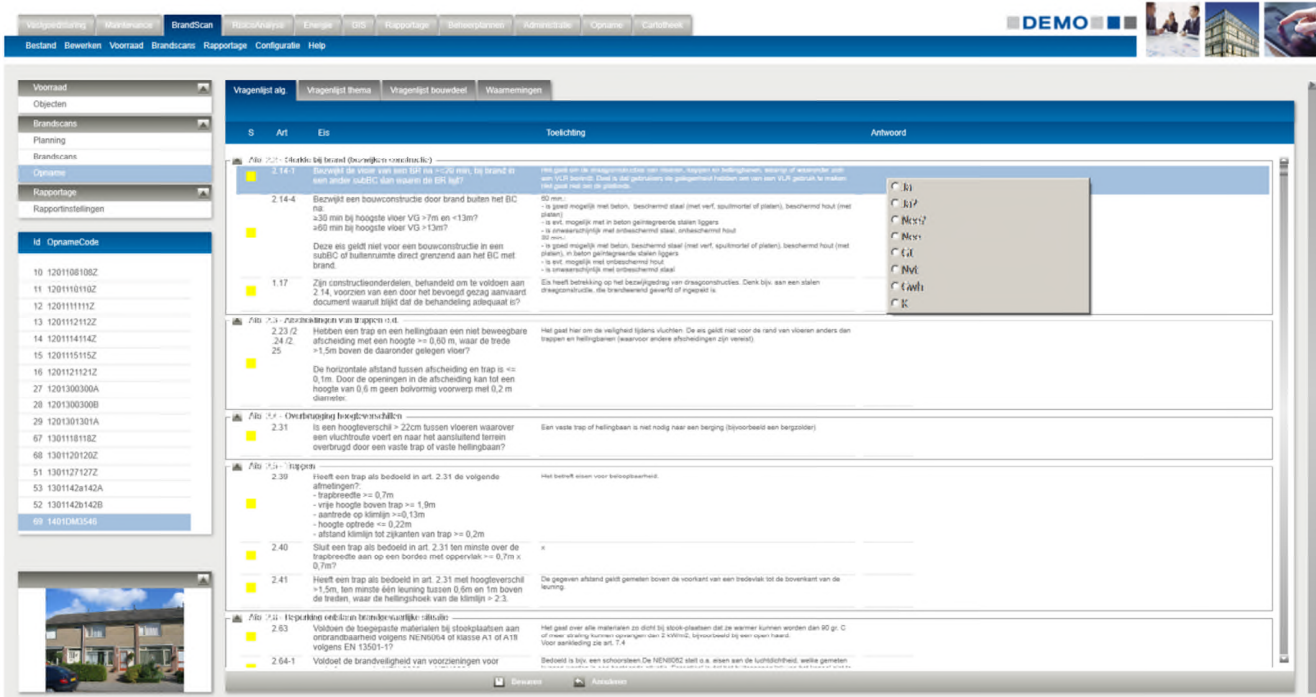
Vastgoedbeheer | Maintenance | BrandScan | RisicoAnalyse | Energie | GIS | Rapportage | Beheerplannen | Administratie | Opname | Cartotheek

DEMO

Bestand Bewerken Voorraad Brandscans Rapportage Configuratie Help

Voorraad
Objecten
Brandscans
Planning
Brandscans
Opname
Rapportage
Rapportinstellingen

| Id | OpnameCode |
|---|---|
| 10 | 1201108108Z |
| 11 | 1201110110Z |
| 12 | 1201111111Z |
| 13 | 1201112112Z |
| 14 | 1201114114Z |
| 15 | 1201115115Z |
| 16 | 1201121121Z |
| 27 | 1201300300A |
| 28 | 1201300300B |
| 29 | 1201301301A |
| 67 | 1301118118Z |
| 68 | 1301120120Z |
| 51 | 1301127127Z |
| 53 | 1301142a142A |
| 52 | 1301142b142B |
| 69 | 1401DM3546 |

Vragenlijst alg. | Vragenlijst thema | Vragenlijst bouwdeel | Waarnemingen

| S | Art | Eis | Toelichting | Antwoord |
|---|---|---|---|---|

Afd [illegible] Sterkte bij brand (bezwijken constructie)

2.14-1 Bezwijkt de vloer van een BR na >=20 min. bij brand in een ander subBC dan waarin de BR ligt? | Het gaat om de draagconstructie van muren, trappen en hellingbanen, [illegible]

2.14-4 Bezwijkt een bouwconstructie door brand buiten het BC na: ≥30 min bij hoogste vloer VG >7m en <13m? ≥60 min bij hoogste vloer VG >13m? Deze eis geldt niet voor een bouwconstructie in een subBC of buitenruimte direct grenzend aan het BC met brand. | 60 min.: - is goed mogelijk met beton, beschermd staal (met verf, spuitmortel of platen), beschermd hout (met platen) - is evt. mogelijk met beton geïntegreerde stalen liggers - is onwaarschijnlijk met onbeschermd staal, onbeschermd hout 90 min.: - is goed mogelijk met beton, beschermd staal (met verf, spuitmortel of platen), beschermd hout (met platen), in beton geïntegreerde stalen liggers - is evt. mogelijk met onbeschermd hout - is onwaarschijnlijk met onbeschermd staal

1.17 Zijn constructieonderdelen, behandeld om te voldoen aan 2.14, voorzien van een door het bevoegd gezag aanvaard document waaruit blijkt dat de behandeling adequaat is? | Eis heeft betrekking op het bezwijkgedrag van draagconstructies. Denk bijv. aan een stalen draagconstructie, die brandwerend geverfd of ingepakt is.

Ja
Ja?
Nee?
Nee
GC
Nvt
Ovh
K

Afd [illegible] Afscheidingen van trappen e.d.

2.23 /2.24 /2.25 Hebben een trap en een hellingbaan een niet beweegbare afscheiding met een hoogte >= 0,60 m, waar de trede >1,5m boven de daaronder gelegen vloer? De horizontale afstand tussen afscheiding en trap is <= 0,1m. Door de openingen in de afscheiding kan tot een hoogte van 0,6 m geen bolvormig voorwerp met 0,2 m diameter. | Het gaat hier om de veiligheid tijdens vluchten. De eis geldt niet voor de rand van vloeren anders dan trappen en hellingbanen (waarvoor andere afscheidingen zijn vereist)

Afd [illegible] Overbrugging hoogteverschillen

2.31 Is een hoogteverschil > 22cm tussen vloeren waarover een vluchtroute voert en naar het aansluitend terrein overbrugd door een vaste trap of vaste hellingbaan? | Een vaste trap of hellingbaan is niet nodig naar een berging (bijvoorbeeld een bergzolder)

Afd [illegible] Trappen

2.39 Heeft een trap als bedoeld in art. 2.31 de volgende afmetingen?: - trapbreedte >= 0,7m - vrije hoogte boven trap >= 1,9m - aantrede op klimlijn >=0,13m - hoogte optrede <= 0,22m - afstand klimlijn tot zijkanten van trap >= 0,2m | Het betreft eisen voor beloopbaarheid.

2.40 Sluit een trap als bedoeld in art. 2.31 ten minste over de trapbreedte aan op een bordes met oppervlak >= 0,7m x 0,7m? | x

2.41 Heeft een trap als bedoeld in art. 2.31 met hoogteverschil >1,5m, ten minste één leuning tussen 0,6m en 1m boven de treden, waar de hellingshoek van de klimlijn > 2:3. | De gegeven afstand geldt gemeten boven de voorkant van een tredevlak tot de bovenkant van de leuning.

Afd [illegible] Beperking ontstaan brandgevaarlijke situatie

2.63 Voldoen de toegepaste materialen bij stookplaatsen aan onbrandbaarheid volgens NEN6064 of klasse A1 of A1fl volgens EN 13501-1? | Het gaat over alle materialen zo dicht bij stook-plaatsen dat ze warmer kunnen worden dan 90 gr. C of meer straling kunnen opvangen dan 2 kW/m2, bijvoorbeeld bij een open haard. Voor aanleiding zie art. 7.4

2.64-1 Voldoet de brandveiligheid van voorzieningen voor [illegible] | Bedoeld is bijv. een schoorsteen.De NEN6062 stelt o.a. eisen aan de luchtdichtheid, welke gemeten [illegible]

Bewaren Annuleren